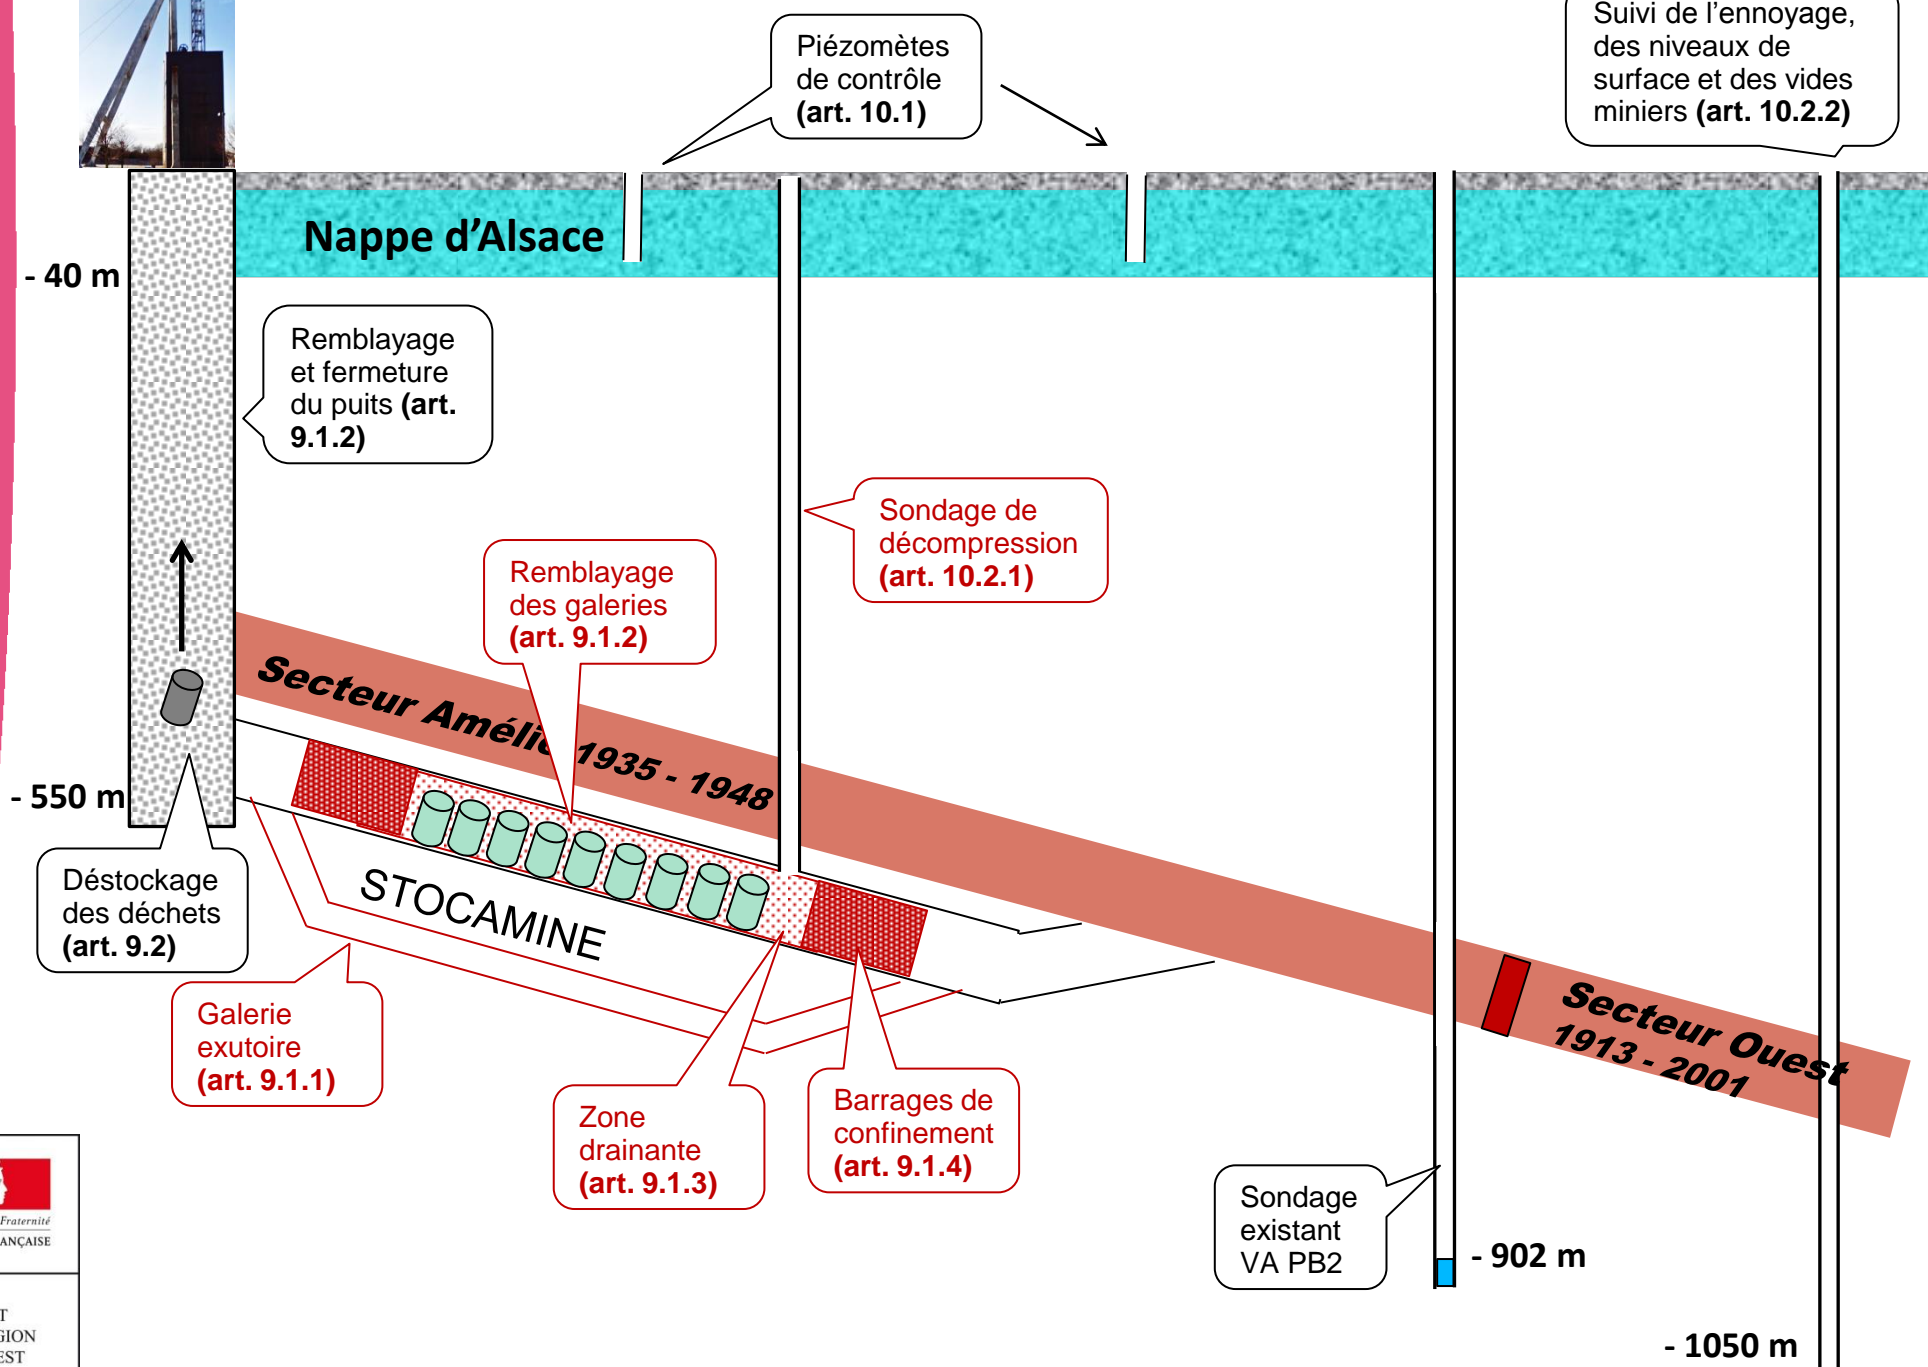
Piézomètes de contrôle (art. 10.1)

Suivi de l'ennoyage, des niveaux de surface et des vides miniers (art. 10.2.2)

Nappe d'Alsace

- 40 m

Remblayage et fermeture du puits (art. 9.1.2)

Sondage de décompression (art. 10.2.1)

Remblayage des galeries (art. 9.1.2)

Secteur Amélie 1935 - 1948

- 550 m

STOCAMINE

Déstockage des déchets (art. 9.2)

Galerie exutoire (art. 9.1.1)

Zone drainante (art. 9.1.3)

Barrages de confinement (art. 9.1.4)

Secteur Ouest 1913 - 2001

Sondage existant VA PB2

- 902 m

- 1050 m

Fraternité
ANÇAISE

T
GION
EST